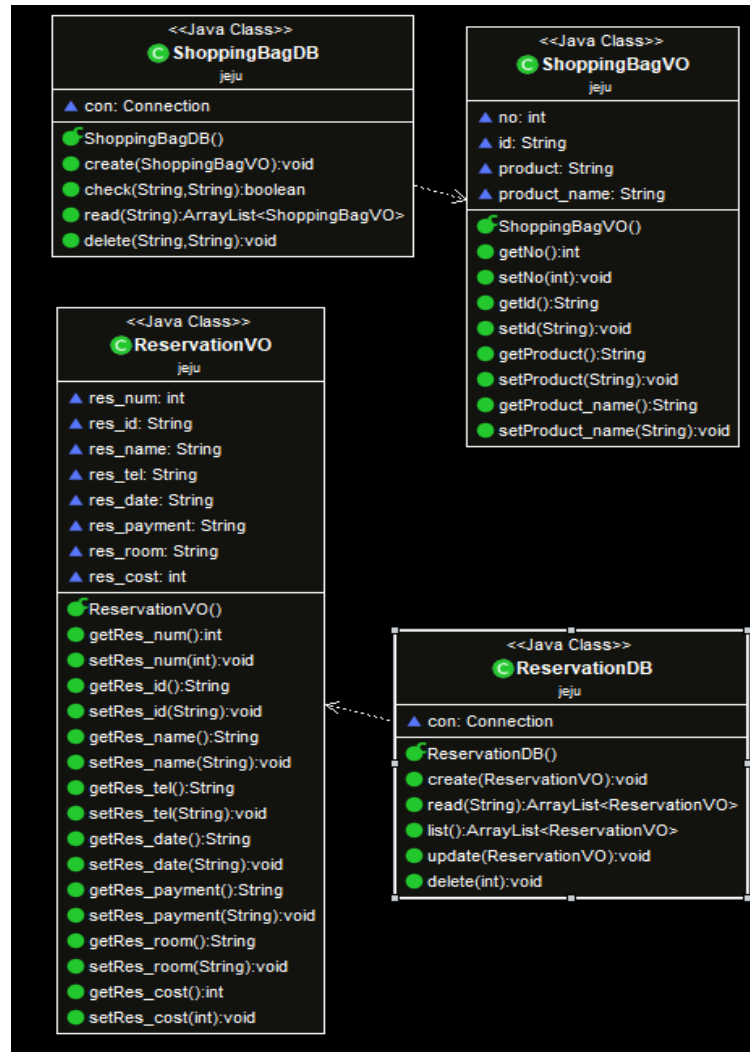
<<Java Class>>
ShoppingBagDB
jeju

con: Connection

ShoppingBagDB()
create(ShoppingBagVO):void
check(String,String):boolean
read(String):ArrayList<ShoppingBagVO>
delete(String,String):void

<<Java Class>>
ShoppingBagVO
jeju

no: int
id: String
product: String
product_name: String

ShoppingBagVO()
getNo():int
setNo(int):void
getId():String
setId(String):void
getProduct():String
setProduct(String):void
getProduct_name():String
setProduct_name(String):void

<<Java Class>>
ReservationVO
jeju

res_num: int
res_id: String
res_name: String
res_tel: String
res_date: String
res_payment: String
res_room: String
res_cost: int

ReservationVO()
getRes_num():int
setRes_num(int):void
getRes_id():String
setRes_id(String):void
getRes_name():String
setRes_name(String):void
getRes_tel():String
setRes_tel(String):void
getRes_date():String
setRes_date(String):void
getRes_payment():String
setRes_payment(String):void
getRes_room():String
setRes_room(String):void
getRes_cost():int
setRes_cost(int):void

<<Java Class>>
ReservationDB
jeju

con: Connection

ReservationDB()
create(ReservationVO):void
read(String):ArrayList<ReservationVO>
list():ArrayList<ReservationVO>
update(ReservationVO):void
delete(int):void